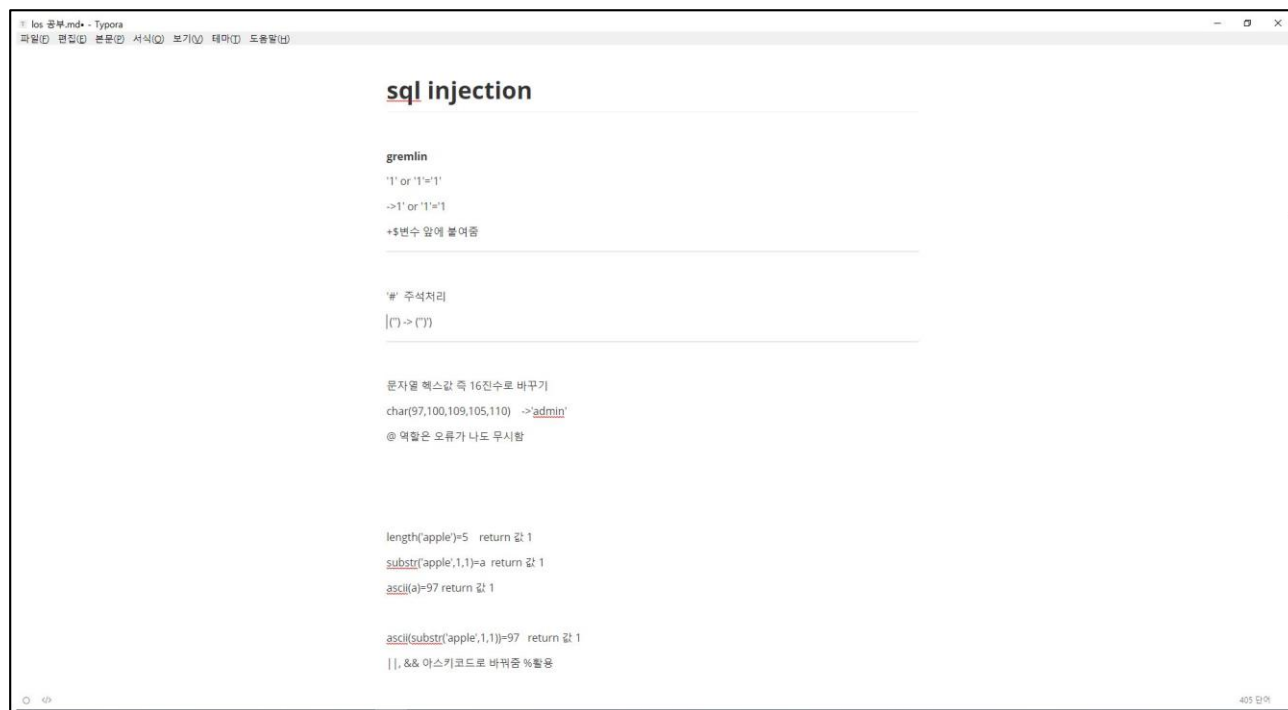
los 공부.md• - Typora
파일(F) 편집(E) 본문(P) 서식(O) 보기(V) 테마(T) 도움말(H)

sql injection

gremlin

'1' or '1'='1'

->1' or '1'='1

+$변수 앞에 붙여줌

'#' 주석처리

(") -> ("))

문자열 헥스값 즉 16진수로 바꾸기

char(97,100,109,105,110) ->'admin'

@ 역할은 오류가 나도 무시함

length('apple')=5 return 값 1

substr('apple',1,1)=a return 값 1

ascii(a)=97 return 값 1

ascii(substr('apple',1,1))=97 return 값 1

| |, && 아스키코드로 바꿔줌 %활용

405 단어